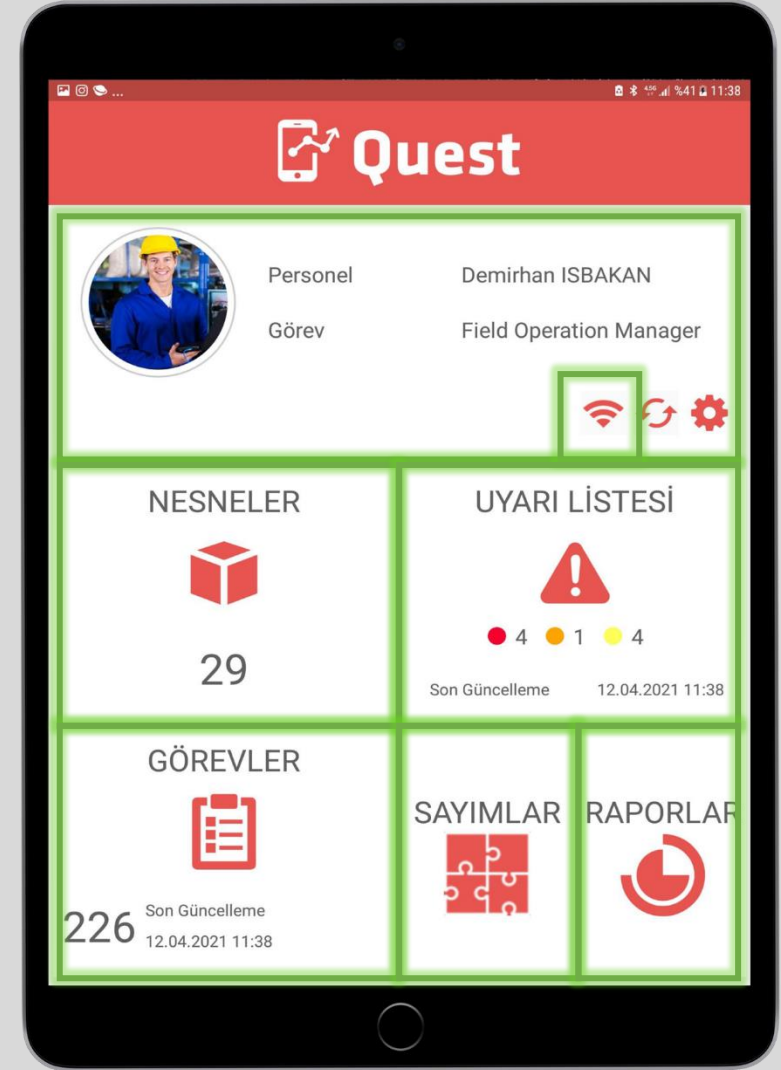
%41 11:38

Quest

Personel Demirhan ISBAKAN

Görev Field Operation Manager

NESNELER

29

UYARI LİSTESİ

4 1 4

Son Güncelleme 12.04.2021 11:38

GÖREVLER

226 Son Güncelleme 12.04.2021 11:38

SAYIMLAR

RAPORLAR